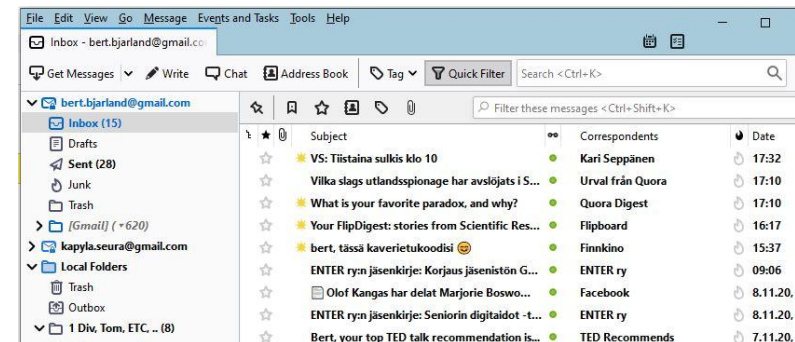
File Edit View Go Message Events and Tasks Tools Help

Inbox - bert.bjarland@gmail.co

Get Messages | Write | Chat | Address Book | Tag | Quick Filter | Search <Ctrl+K>

bert.bjarland@gmail.com
Inbox (15)
Drafts
Sent (28)
Junk
Trash
[Gmail] (+620)
kapyla.seura@gmail.com
Local Folders
Trash
Outbox
1 Div, Tom, ETC, .. (8)

Filter these messages <Ctrl+Shift+K>

| Subject | Correspondents | Date |
|---|---|---|
| VS: Tiistaina sulkis klo 10 | Kari Seppänen | 17:32 |
| Vilka slags utlandsspionage har avslöjats i S... | Urval från Quora | 17:10 |
| What is your favorite paradox, and why? | Quora Digest | 17:10 |
| Your FlipDigest: stories from Scientific Res... | Flipboard | 16:17 |
| bert, tässä kaverietukoodisi 😊 | Finnkino | 15:37 |
| ENTER ry:n jäsenkirje: Korjaus jäsenistön G... | ENTER ry | 09:06 |
| Olof Kangas har delat Marjorie Boswo... | Facebook | 8.11.20, |
| ENTER ry:n jäsenkirje: Seniorin digitaidot -t... | ENTER ry | 8.11.20, |
| Bert, your top TED talk recommendation is... | TED Recommends | 7.11.20, |